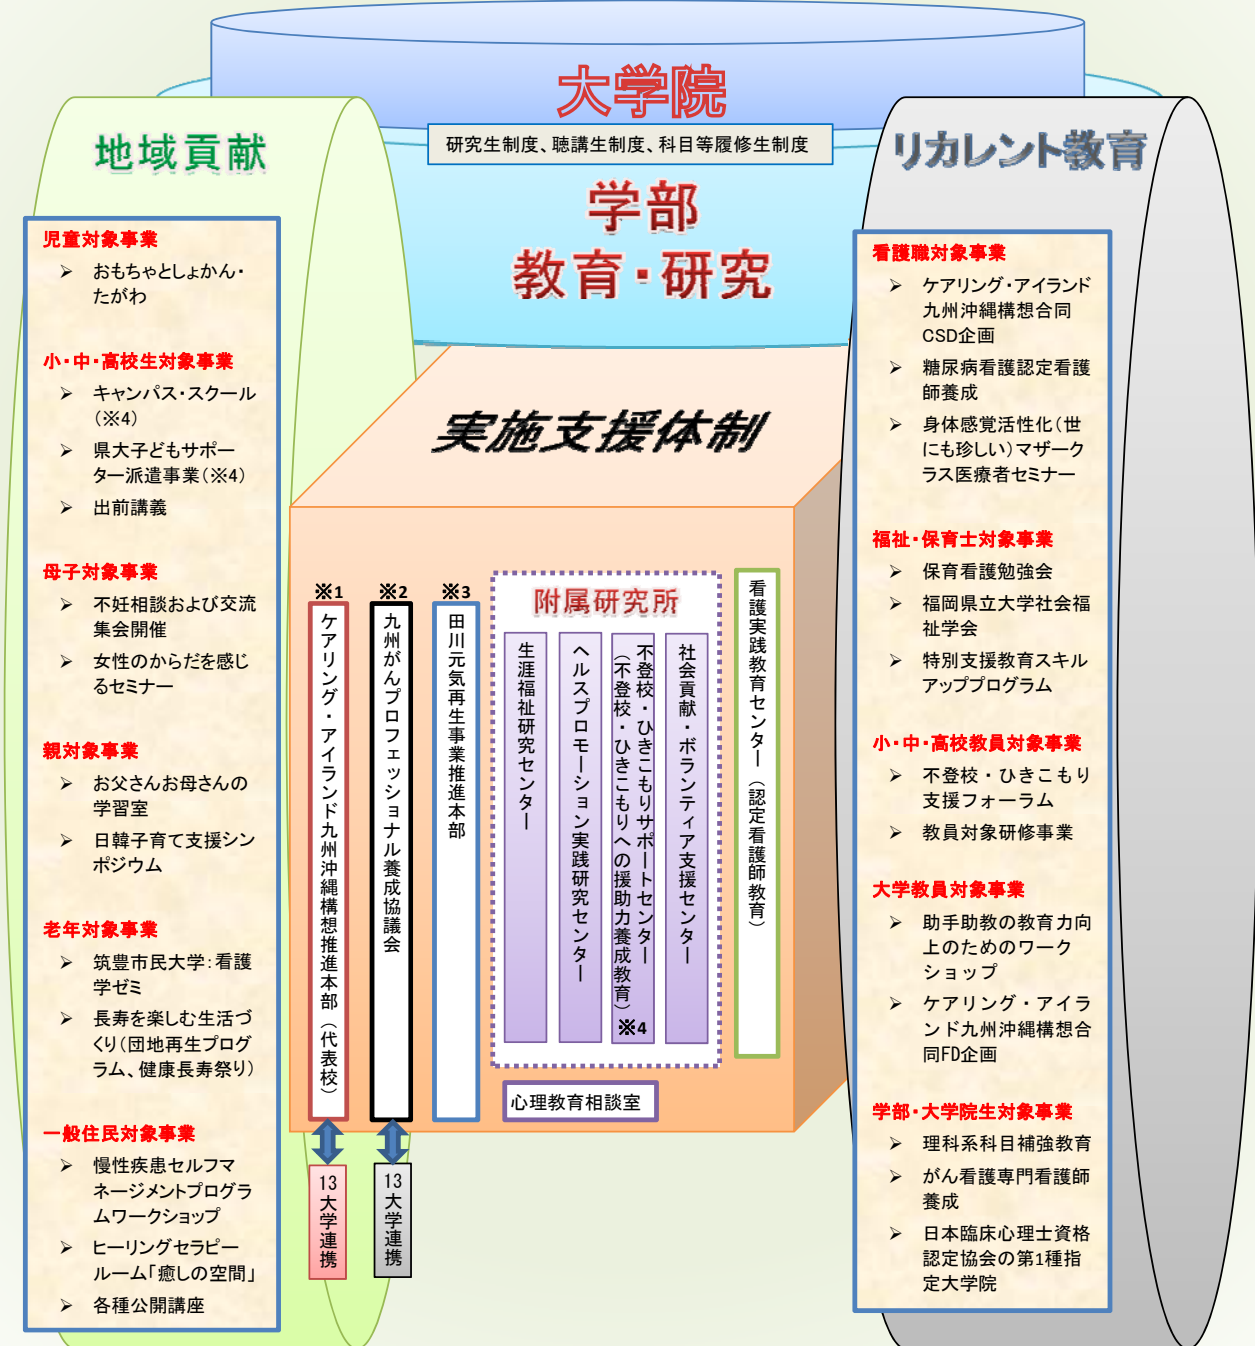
大学院

研究生制度、聴講生制度、科目等履修生制度

学部

教育・研究

地域貢献

児童対象事業

➢ おもちゃとしょかん・たがわ

小・中・高校生対象事業

➢ キャンパス・スクール（※4）

➢ 県大子どもサポーター派遣事業（※4）

➢ 出前講義

母子対象事業

➢ 不妊相談および交流集会開催

➢ 女性のからだを感じるセミナー

親対象事業

➢ お父さんお母さんの学習室

➢ 日韓子育て支援シンポジウム

老年対象事業

➢ 筑豊市民大学：看護学ゼミ

➢ 長寿を楽しむ生活づくり（団地再生プログラム、健康長寿祭り）

一般住民対象事業

➢ 慢性疾患セルフマネージメントプログラムワークショップ

➢ ヒーリングセラピールーム「癒しの空間」

➢ 各種公開講座

実施支援体制

※1
ケアリング・アイランド九州沖縄構想推進本部（代表校）

※2
九州がんプロフェッショナル養成協議会

※3
田川元気再生事業推進本部

附属研究所

生涯福祉研究センター

ヘルスプロモーション実践研究センター

不登校・ひきこもりサポートセンター（不登校・ひきこもりへの援助力養成教育）
※4

社会貢献・ボランティア支援センター

看護実践教育センター（認定看護師教育）

心理教育相談室

13大学連携

13大学連携

リカレント教育

看護職対象事業

➢ ケアリング・アイランド九州沖縄構想合同CSD企画

➢ 糖尿病看護認定看護師養成

➢ 身体感覚活性化（世にも珍しい）マザークラス医療者セミナー

福祉・保育士対象事業

➢ 保育看護勉強会

➢ 福岡県立大学社会福祉学会

➢ 特別支援教育スキルアッププログラム

小・中・高校教員対象事業

➢ 不登校・ひきこもり支援フォーラム

➢ 教員対象研修事業

大学教員対象事業

➢ 助手助教の教育力向上のためのワークショップ

➢ ケアリング・アイランド九州沖縄構想合同FD企画

学部・大学院生対象事業

➢ 理科系科目補強教育

➢ がん看護専門看護師養成

➢ 日本臨床心理士資格認定協会の第1種指定大学院